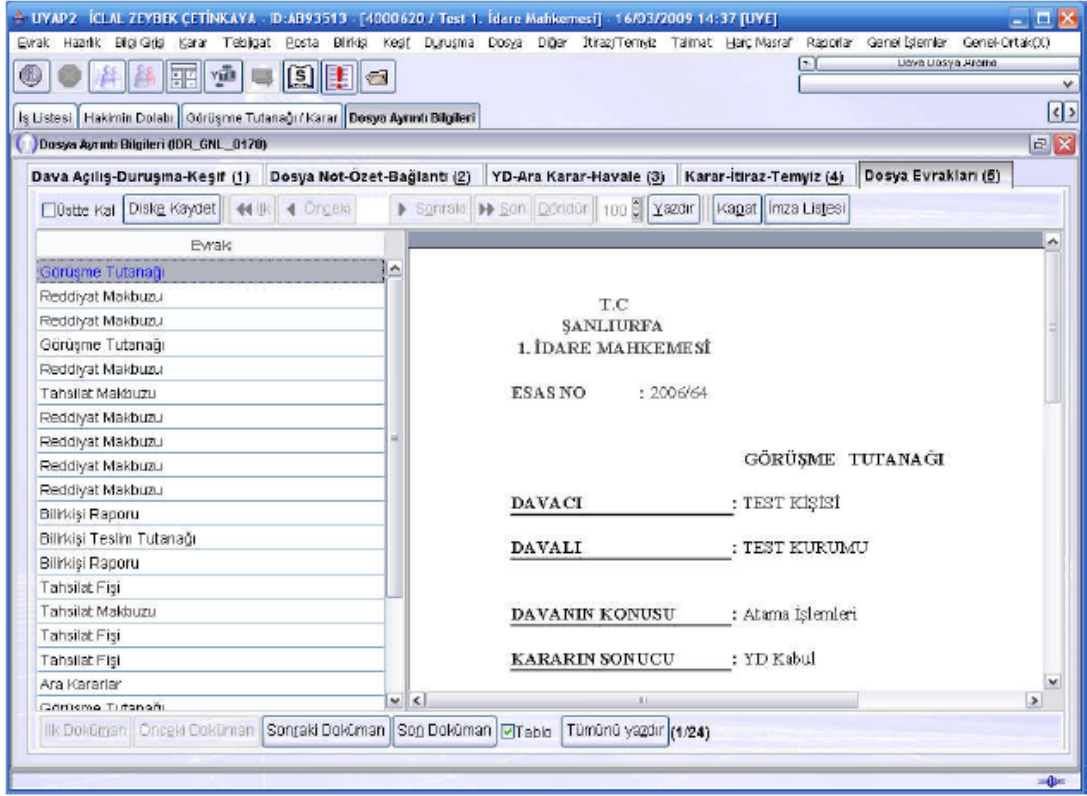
UYAP2 İCLAL ZEYBEK ÇETİNKAYA - ID:AB93513 - [4000620 / Test 1. İdare Mahkemesi] - 16/03/2009 14:37 [UYE]

Evrak Hazırlık Bilgi Girişi Karar Tebligat Posta Bilirkişi Keşif Duruşma Dosya Diğer İtiraz/Temyiz Talimat Harç Masraf Raporlar Genel İşlemler Genel-Ortak(X)

Dava Dosya Arama

İş Listesi | Hakimin Dolabı | Görüşme Tutanağı / Karar | Dosya Ayrıntı Bilgileri

Dosya Ayrıntı Bilgileri (IDR_GNL_0170)

Dava Açılış-Duruşma-Keşif (1) | Dosya Not-Özet-Bağlantı (2) | YD-Ara Karar-Havale (3) | Karar-İtiraz-Temyiz (4) | Dosya Evrakları (5)

Üstte Kal | Diske Kaydet | İlk | Önceki | Sonraki | Son | Döndür | 100 | Yazdır | Kapat | İmza Listesi

Evrak
Görüşme Tutanağı
Reddiyat Makbuzu
Reddiyat Makbuzu
Görüşme Tutanağı
Reddiyat Makbuzu
Tahsilat Makbuzu
Reddiyat Makbuzu
Reddiyat Makbuzu
Reddiyat Makbuzu
Reddiyat Makbuzu
Bilirkişi Raporu
Bilirkişi Teslim Tutanağı
Bilirkişi Raporu
Tahsilat Fişi
Tahsilat Makbuzu
Tahsilat Fişi
Tahsilat Fişi
Ara Kararlar
Görüşme Tutanağı

T.C
ŞANLIURFA
1. İDARE MAHKEMESİ

ESAS NO : 2006/64

GÖRÜŞME TUTANAĞI

DAVACI : TEST KİŞİSİ

DAVALI : TEST KURUMU

DAVANIN KONUSU : Atama İşlemleri

KARARIN SONUCU : YD Kabul

İlk Doküman | Önceki Doküman | Sonraki Doküman | Son Doküman | Tablo | Tümünü yazdır | (1/24)